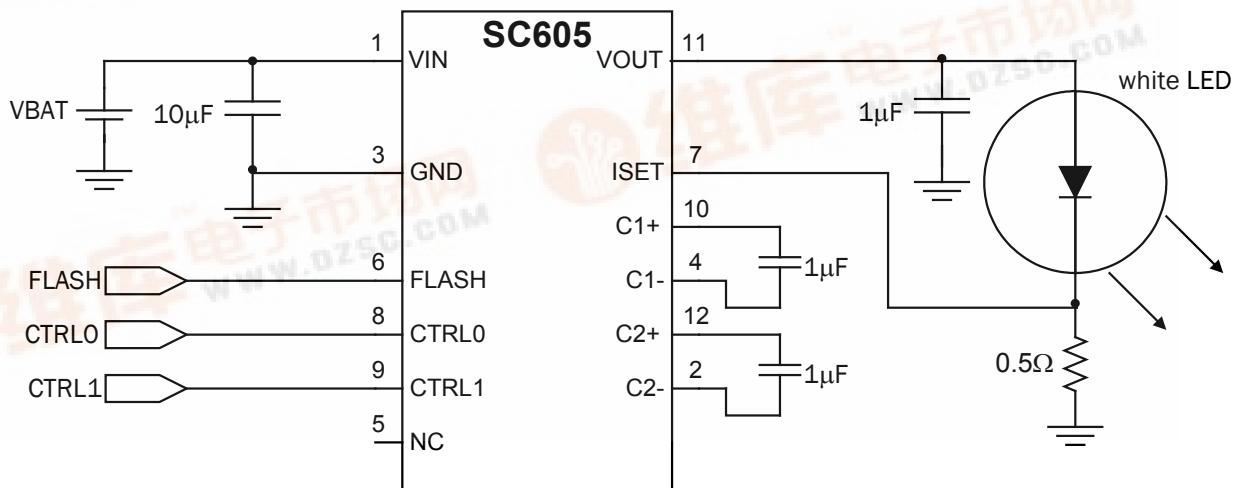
SC605

1 VIN
3 GND
6 FLASH
8 CTRL0
9 CTRL1
5 NC

VOUT 11
ISET 7
C1+ 10
C1- 4
C2+ 12
C2- 2

VBAT
$10\mu F$
FLASH
CTRL0
CTRL1
$1\mu F$
$1\mu F$
$1\mu F$
white LED
$0.5\Omega$

维库电子市场网
WWW.DZSC.COM
维库电子市场网
WWW.DZSC.COM